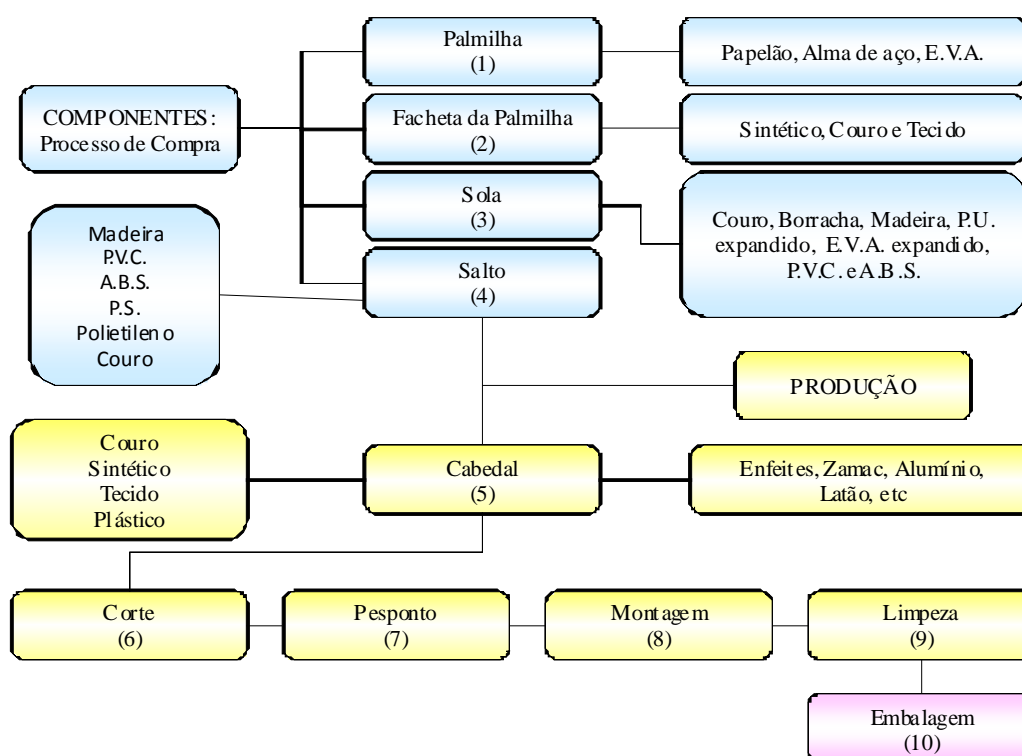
COMPONENTES: Processo de Compra

Palmilha (1)

Papelão, Alma de aço, E.V.A.

Facheta da Palmilha (2)

Sintético, Couro e Tecido

Sola (3)

Couro, Borracha, Madeira, P.U. expandido, E.V.A. expandido, P.V.C. e A.B.S.

Madeira
P.V.C.
A.B.S.
P.S.
Polietileno
Couro

Salto (4)

PRODUÇÃO

Couro
Sintético
Tecido
Plástico

Cabedal (5)

Enfeites, Zamac, Alumínio, Latão, etc

Corte (6)

Pesponto (7)

Montagem (8)

Limpeza (9)

Embalagem (10)